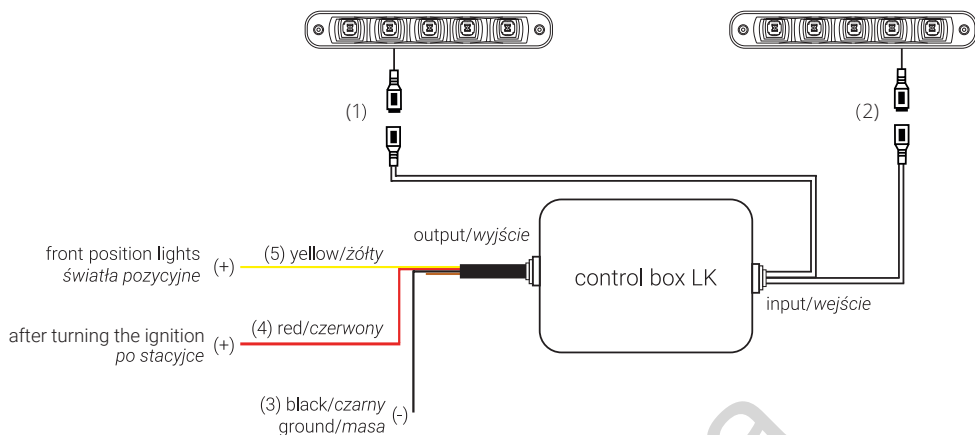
(1)

(2)

front position lights
światła pozycyjne (+)

(5) yellow/żółty

output/wyjście

control box LK

input/wejście

after turning the ignition
po stacyjce (+)

(4) red/czerwony

(3) black/czarny
ground/masa (-)